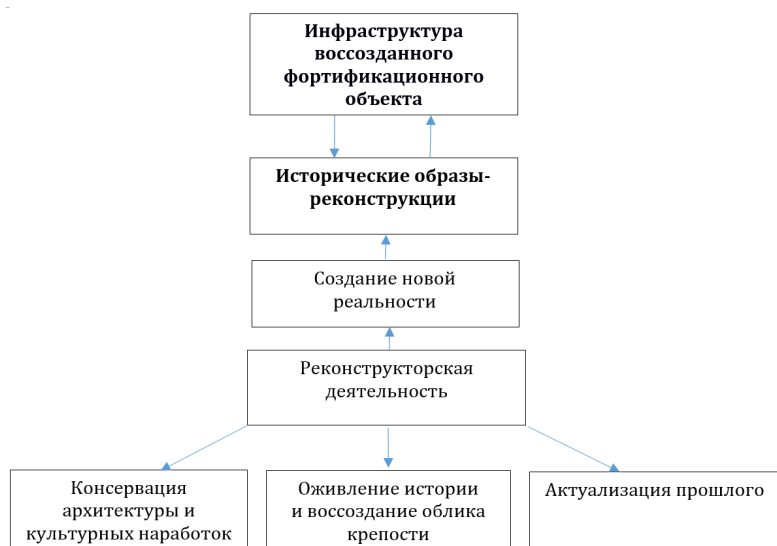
Инфраструктура воссозданного фортификационного объекта

Исторические образы-реконструкции

Создание новой реальности

Реконструкторская деятельность

Консервация архитектуры и культурных наработок

Оживление истории и воссоздание облика крепости

Актуализация прошлого